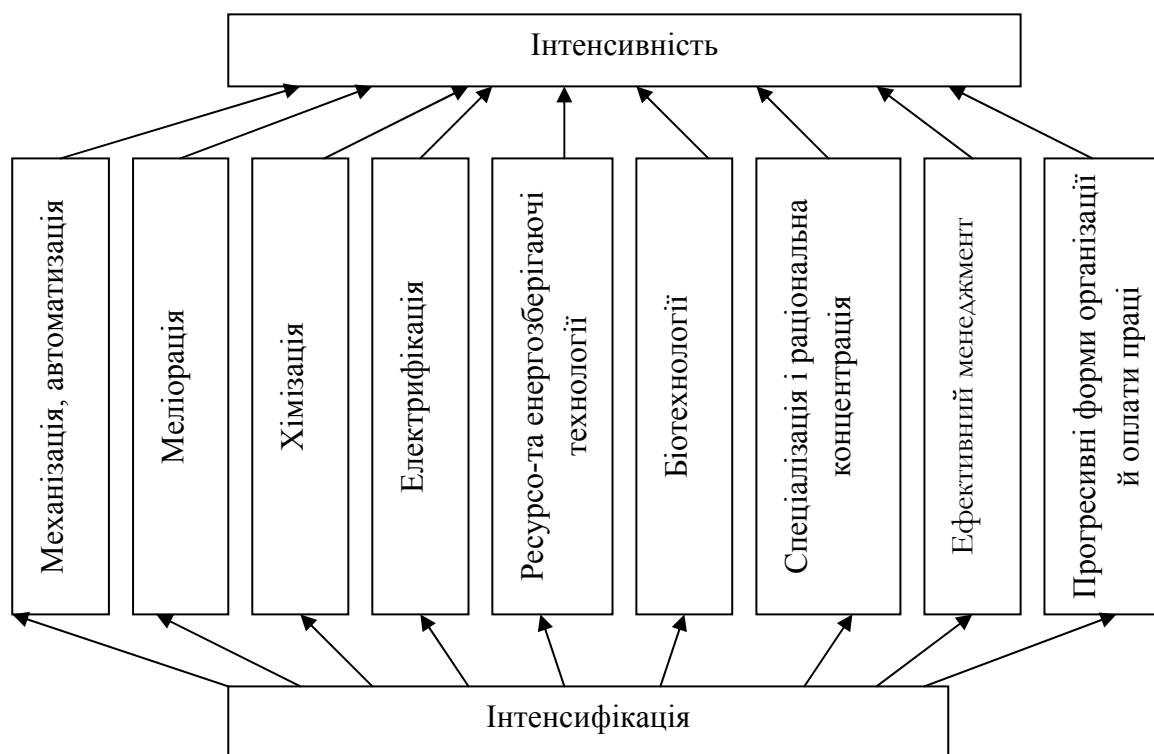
Інтенсивність

Механізація, автоматизація

Меліорація

Хімізація

Електрифікація

Ресурсо-та енергозберігаючі технології

Біотехнології

Спеціалізація і раціональна концентрація

Ефективний менеджмент

Прогресивні форми організації й оплати праці

Інтенсифікація